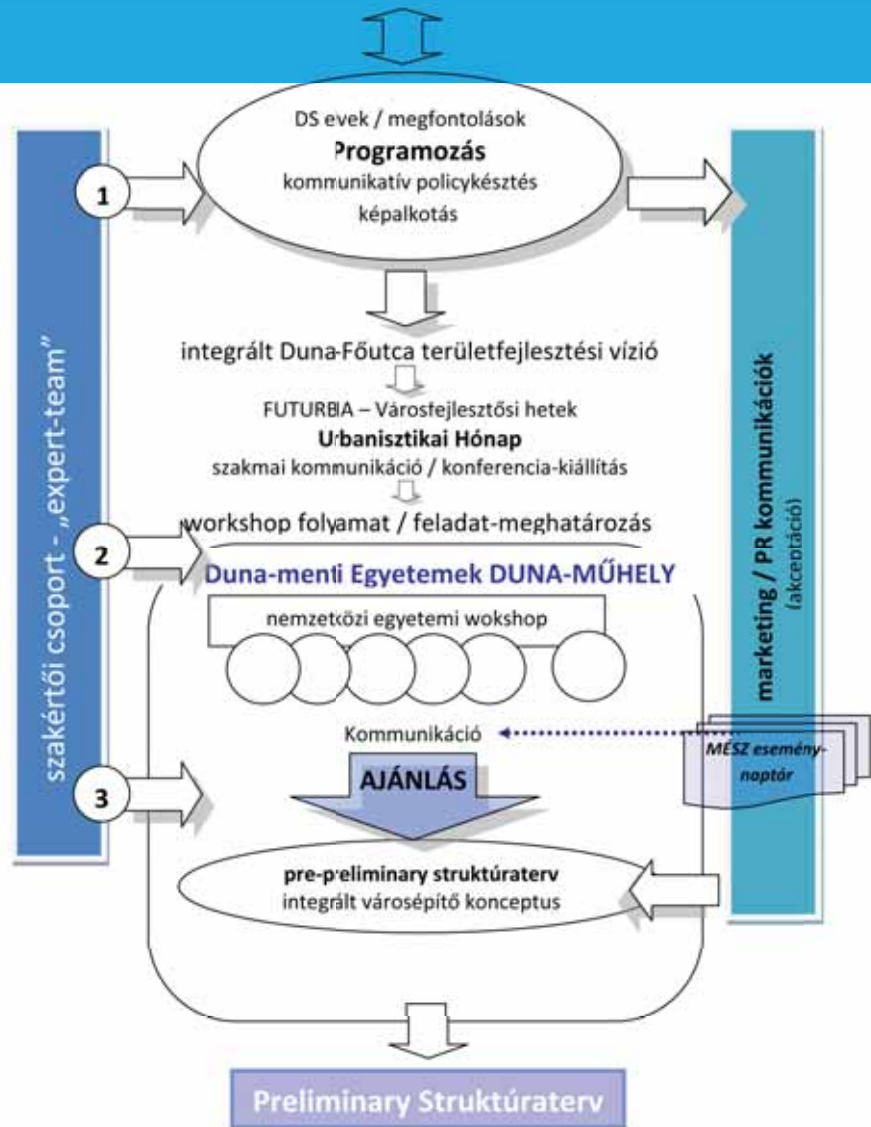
DS evek / megfontolások
Programozás
kommunikatív policykésztés
képalkotás

1

szakértői csoport - „expert-team"

marketing / PR kommunikációk
(akceptáció)

integrált Duna-Főutca területfejlesztési vízió

FUTURBIA – Városfejlesztősi hetek
Urbanisztikai Hónap
szakmai kommunikáció / konferencia-kiállítás

workshop folyamat / feladat-meghatározás

2

Duna-menti Egyetemek DUNA-MŰHELY

nemzetközi egyetemi wokshop

Kommunikáció

MÉSZ esemény-naptór

3

AJÁNLÁS

pre-preliminary struktúraterv
integrált városépítő konceptus

Preliminary Struktúraterv